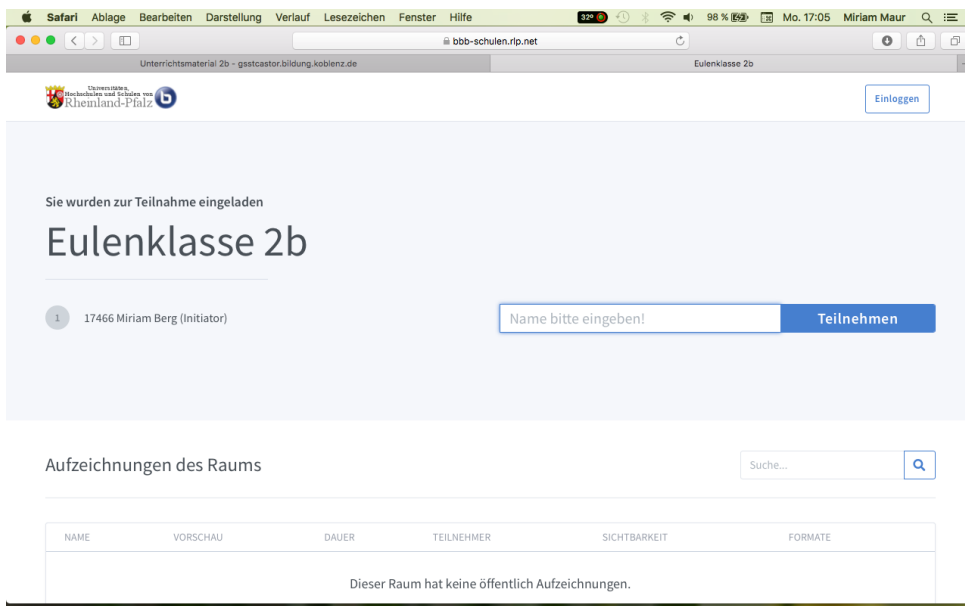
Safari Ablage Bearbeiten Darstellung Verlauf Lesezeichen Fenster Hilfe 32° 98 % Mo. 17:05 Miriam Maur

bbb-schulen.rlp.net

Unterrichtsmaterial 2b - gsstcastor.bildung.koblenz.de

Eulenklasse 2b

Universitäten, Hochschulen und Schulen von Rheinland-Pfalz

Einloggen

Sie wurden zur Teilnahme eingeladen

Eulenklasse 2b

1 17466 Miriam Berg (Initiator)

Name bitte eingeben!

Teilnehmen

Aufzeichnungen des Raums

Suche...

| NAME | VORSCHAU | DAUER | TEILNEHMER | SICHTBARKEIT | FORMATE |
|---|---|---|---|---|---|
| Dieser Raum hat keine öffentlich Aufzeichnungen. | | | | | |